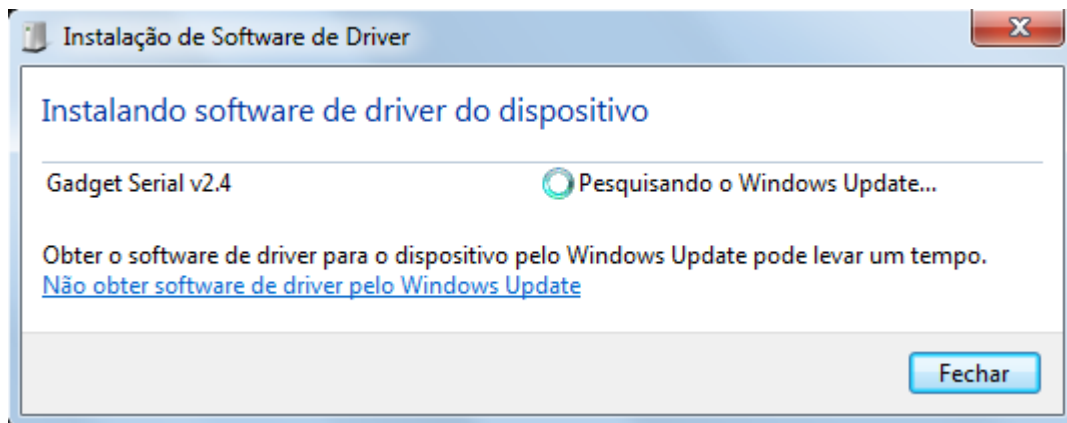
Instalação de Software de Driver

Instalando software de driver do dispositivo

Gadget Serial v2.4

Pesquisando o Windows Update...

Obter o software de driver para o dispositivo pelo Windows Update pode levar um tempo.
Não obter software de driver pelo Windows Update

Fechar